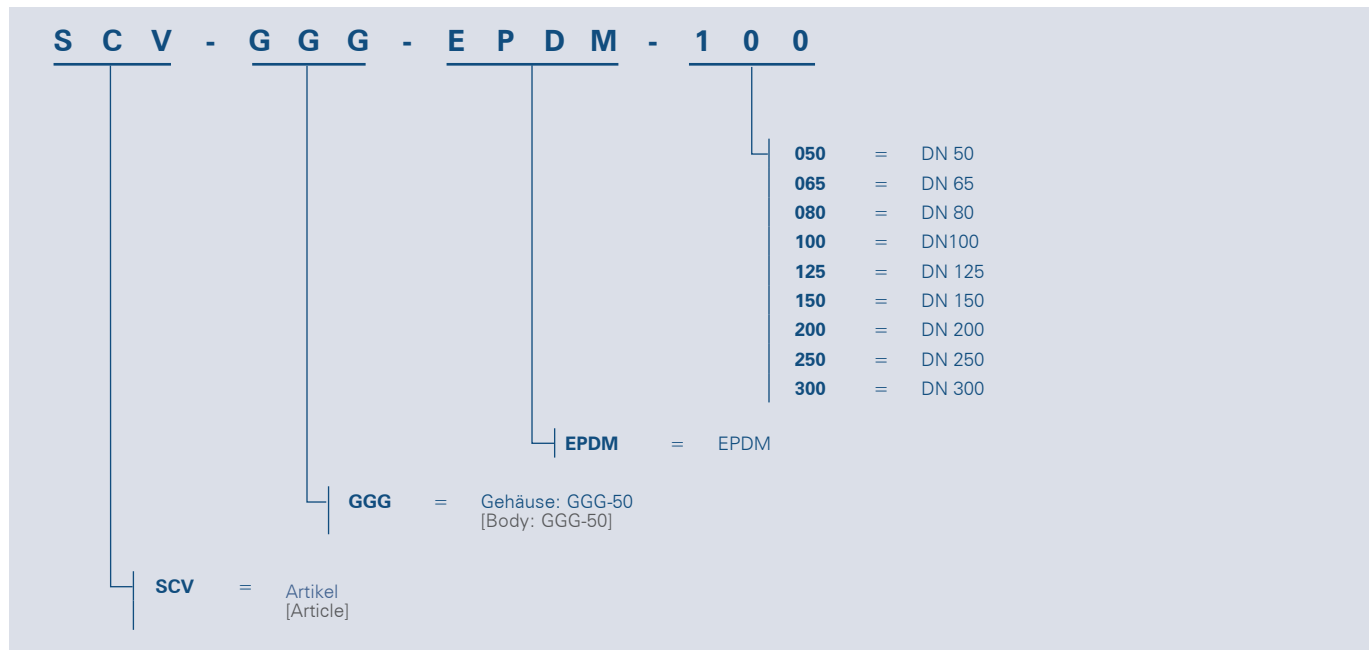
S C V - G G G - E P D M - 1 0 0

**050** = DN 50
**065** = DN 65
**080** = DN 80
**100** = DN100
**125** = DN 125
**150** = DN 150
**200** = DN 200
**250** = DN 250
**300** = DN 300

**EPDM** = EPDM

**GGG** = Gehäuse: GGG-50
[Body: GGG-50]

**SCV** = Artikel
[Article]